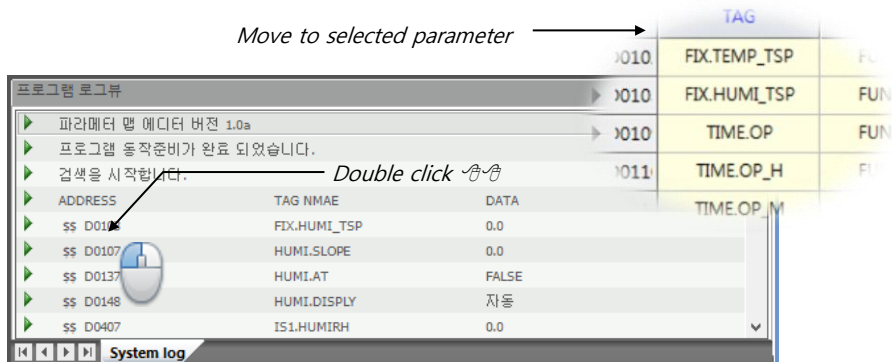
Move to selected parameter

| | TAG | |
|---|---|---|
| 0010 | FIX.TEMP_TSP | FU |
| 0010 | FIX.HUMI_TSP | FUN |
| 0010 | TIME.OP | FUN |
| 0011 | TIME.OP_H | FU |
| | TIME.OP_M | |

프로그램 로그뷰

파라메터 맵 에디터 버전 1.0a

프로그램 동작준비가 완료 되었습니다.

검색을 시작합니다.

Double click

| ADDRESS | TAG NMAE | DATA |
|---|---|---|
| $$ D01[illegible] | FIX.HUMI_TSP | 0.0 |
| $$ D0107 | HUMI.SLOPE | 0.0 |
| $$ D0137 | HUMI.AT | FALSE |
| $$ D0148 | HUMI.DISPLY | 자동 |
| $$ D0407 | IS1.HUMIRH | 0.0 |

System log